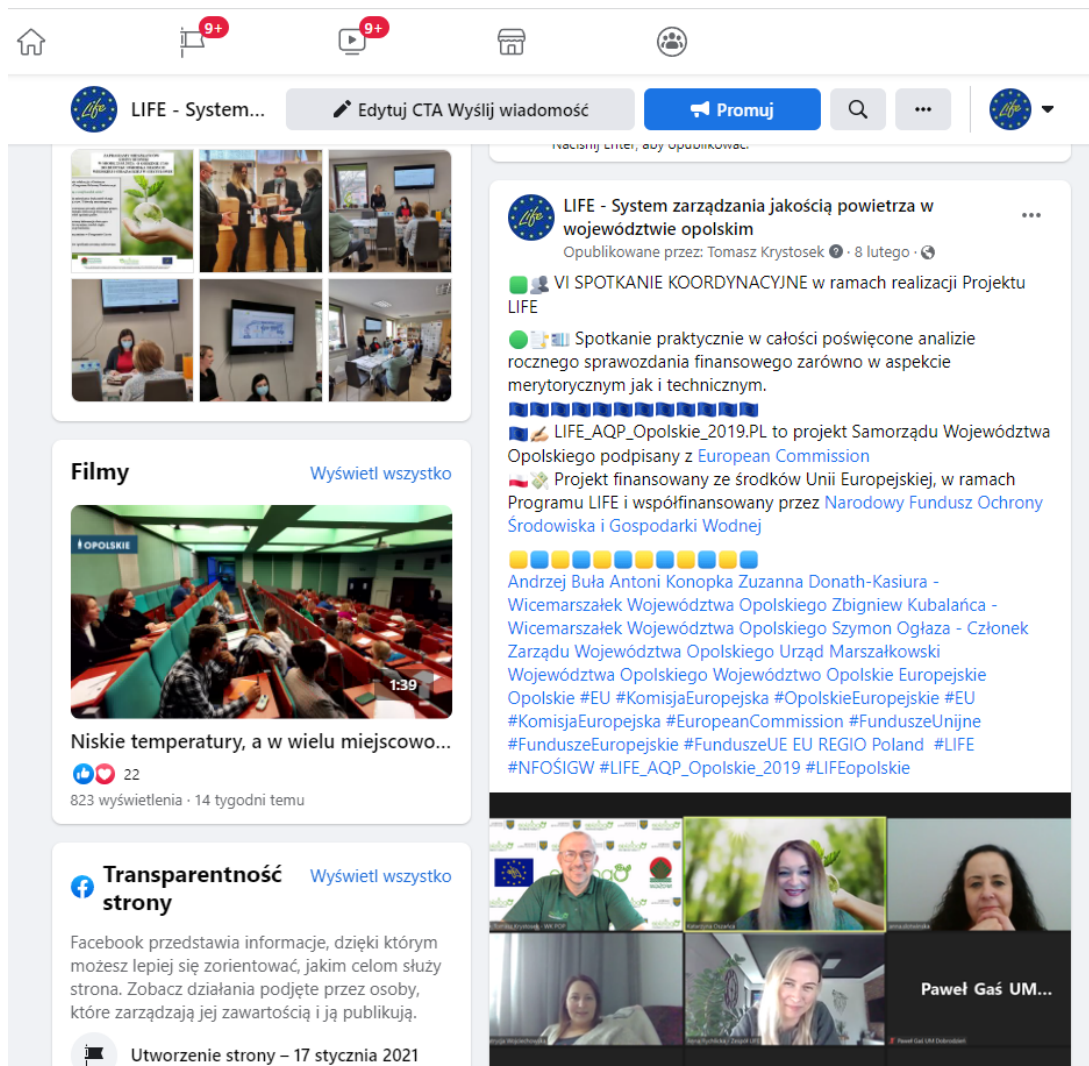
9+ 9+

LIFE - System... Edytuj CTA Wyślij wiadomość Promuj

Naciśnij Enter, aby opublikować.

LIFE - System zarządzania jakością powietrza w województwie opolskim
Opublikowane przez: Tomasz Krystosek · 8 lutego ·

VI SPOTKANIE KOORDYNACYJNE w ramach realizacji Projektu LIFE

Spotkanie praktycznie w całości poświęcone analizie rocznego sprawozdania finansowego zarówno w aspekcie merytorycznym jak i technicznym.

LIFE_AQP_Opolskie_2019.PL to projekt Samorządu Województwa Opolskiego podpisany z European Commission
Projekt finansowany ze środków Unii Europejskiej, w ramach Programu LIFE i współfinansowany przez Narodowy Fundusz Ochrony Środowiska i Gospodarki Wodnej

Andrzej Buła Antoni Konopka Zuzanna Donath-Kasiura - Wicemarszałek Województwa Opolskiego Zbigniew Kubalańca - Wicemarszałek Województwa Opolskiego Szymon Ogłaza - Członek Zarządu Województwa Opolskiego Urząd Marszałkowski Województwa Opolskiego Województwo Opolskie Europejskie Opolskie #EU #KomisjaEuropejska #OpolskieEuropejskie #EU #KomisjaEuropejska #EuropeanCommission #FunduszeUnijne #FunduszeEuropejskie #FunduszeUE EU REGIO Poland #LIFE #NFOŚIGW #LIFE_AQP_Opolskie_2019 #LIFEopolskie

Paweł Gaś UM...

Filmy Wyświetl wszystko
OPOLSKIE
1:39
Niskie temperatury, a w wielu miejscowo...
22
823 wyświetlenia · 14 tygodni temu

Transparentność strony Wyświetl wszystko
Facebook przedstawia informacje, dzięki którym możesz lepiej się zorientować, jakim celom służy strona. Zobacz działania podjęte przez osoby, które zarządzają jej zawartością i ją publikują.
Utworzenie strony – 17 stycznia 2021